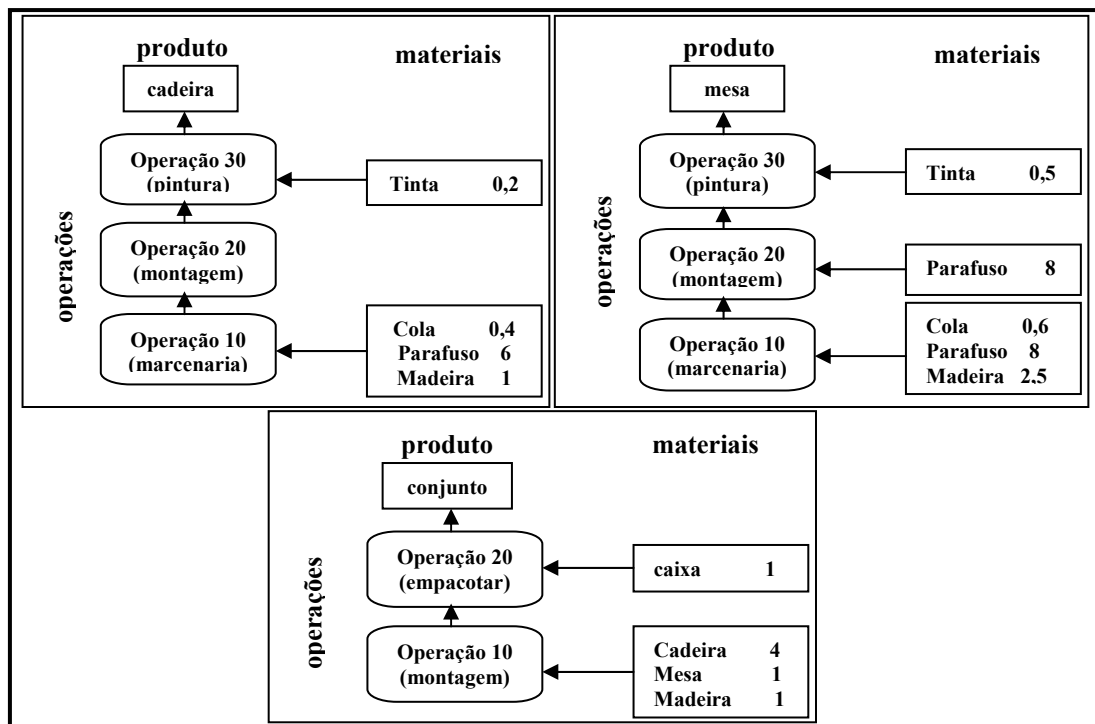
produto

materiais

cadeira

Operação 30 (pintura)

Tinta 0,2

operações

Operação 20 (montagem)

Operação 10 (marcenaria)

Cola 0,4
Parafuso 6
Madeira 1

produto

materiais

mesa

Operação 30 (pintura)

Tinta 0,5

operações

Operação 20 (montagem)

Parafuso 8

Operação 10 (marcenaria)

Cola 0,6
Parafuso 8
Madeira 2,5

produto

materiais

conjunto

Operação 20 (empacotar)

caixa 1

operações

Operação 10 (montagem)

Cadeira 4
Mesa 1
Madeira 1